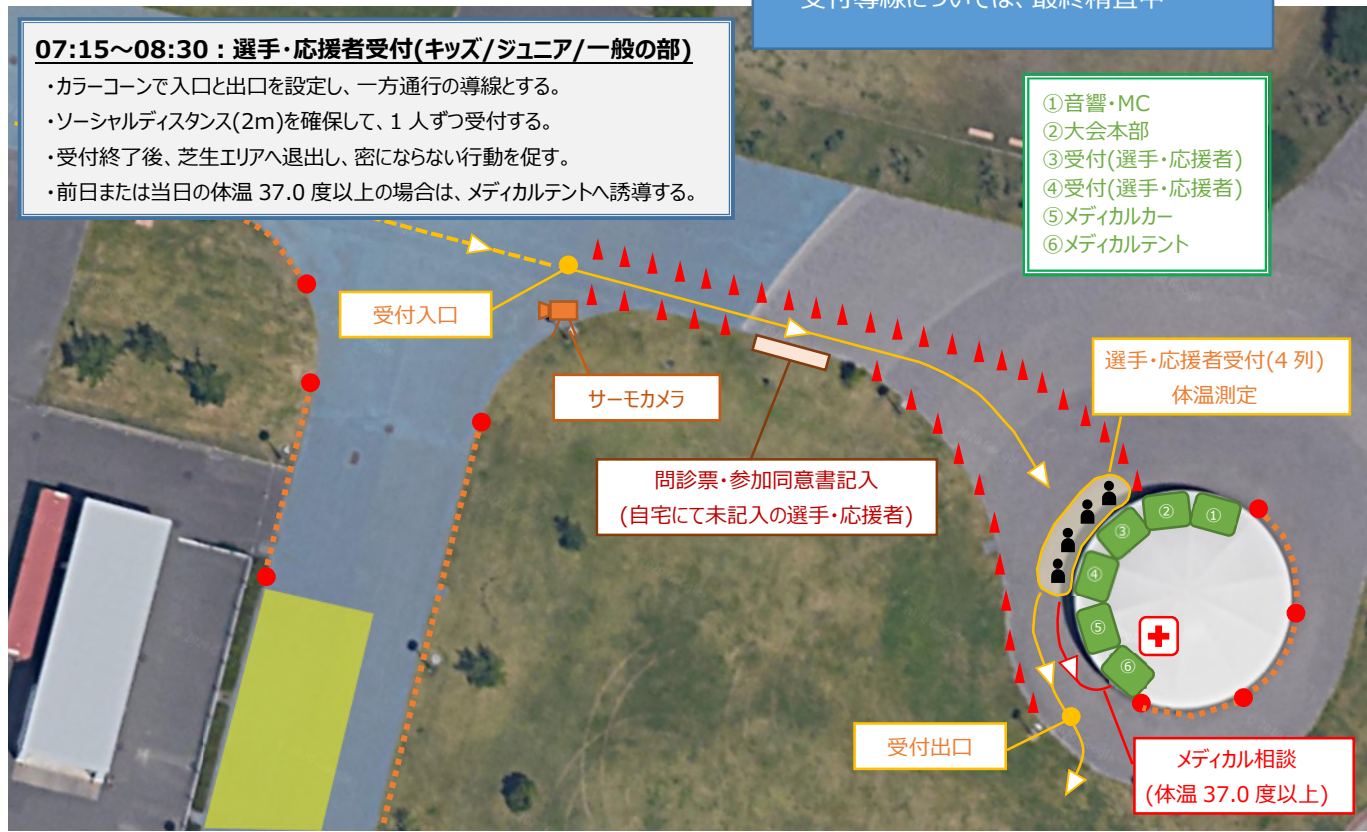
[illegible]

07:15～08:30：選手・応援者受付(キッズ/ジュニア/一般の部)

・カラーコーンで入口と出口を設定し、一方通行の導線とする。

・ソーシャルディスタンス(2m)を確保して、1 人ずつ受付する。

・受付終了後、芝生エリアへ退出し、密にならない行動を促す。

・前日または当日の体温 37.0 度以上の場合は、メディカルテントへ誘導する。

①音響・MC
②大会本部
③受付(選手・応援者)
④受付(選手・応援者)
⑤メディカルカー
⑥メディカルテント

受付入口

サーモカメラ

選手・応援者受付(4 列)
体温測定

問診票・参加同意書記入
(自宅にて未記入の選手・応援者)

③ ② ①
④
⑤
⑥

受付出口

メディカル相談
(体温 37.0 度以上)